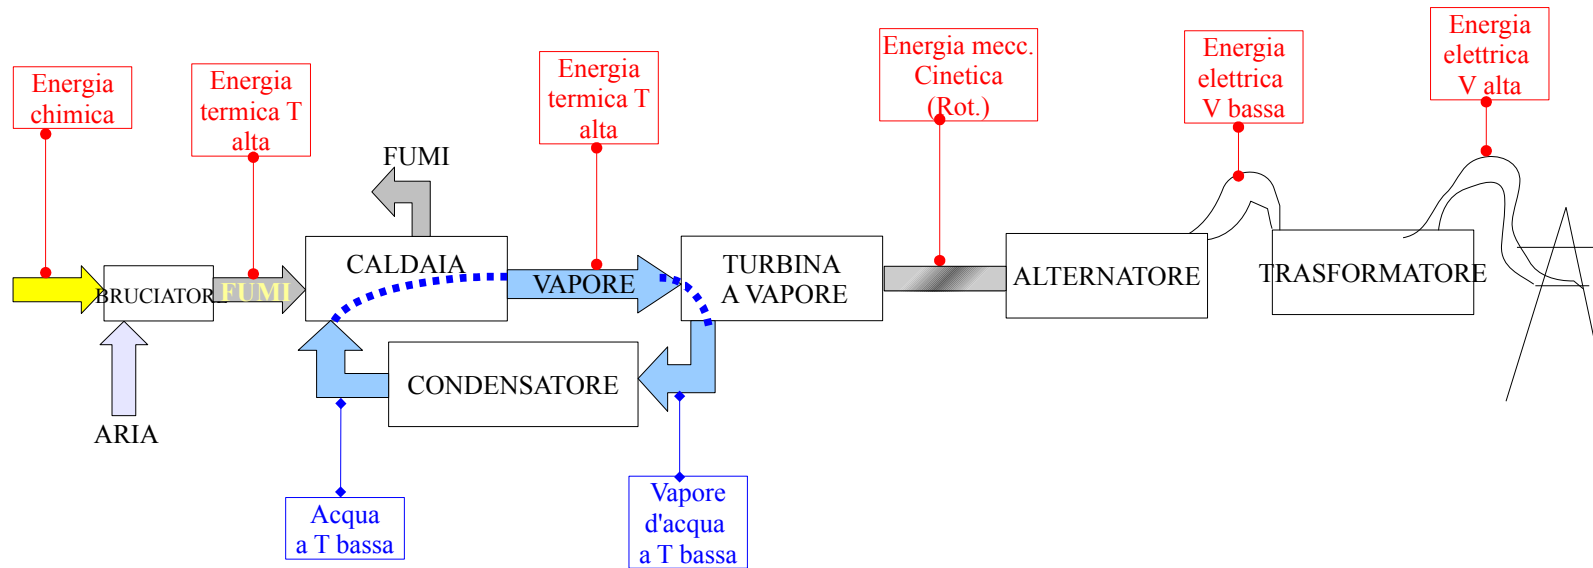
Energia chimica

Energia termica T alta

FUMI

Energia termica T alta

Energia mecc. Cinetica (Rot.)

Energia elettrica V bassa

Energia elettrica V alta

BRUCIATORE

FUMI

CALDAIA

VAPORE

TURBINA A VAPORE

ALTERNATORE

TRASFORMATORE

CONDENSATORE

ARIA

Acqua a T bassa

Vapore d'acqua a T bassa